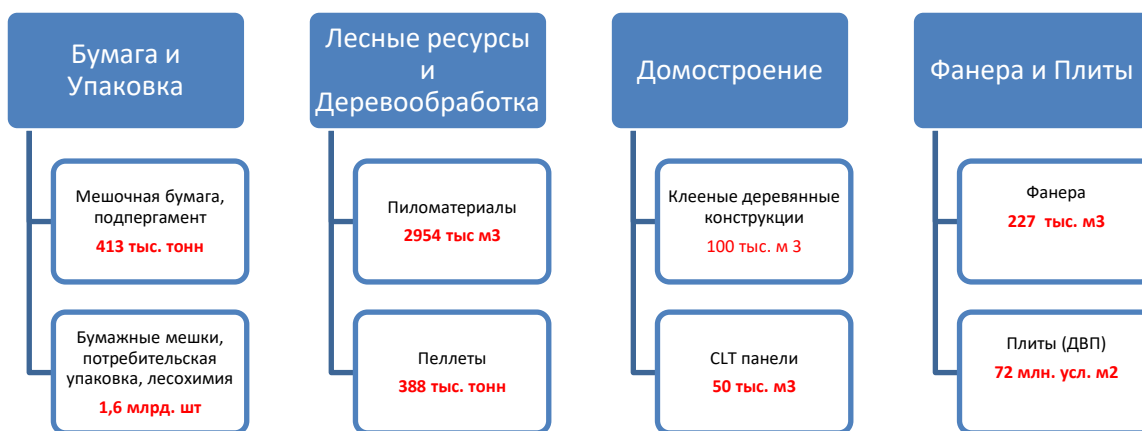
Бумага и Упаковка

Мешочная бумага, подпергамент
413 тыс. тонн

Бумажные мешки, потребительская упаковка, лесохимия
1,6 млрд. шт

Лесные ресурсы и Деревообработка

Пиломатериалы
2954 тыс м3

Пеллеты
388 тыс. тонн

Домостроение

Клееные деревянные конструкции
100 тыс. м 3

CLT панели
50 тыс. м3

Фанера и Плиты

Фанера
227 тыс. м3

Плиты (ДВП)
72 млн. усл. м2